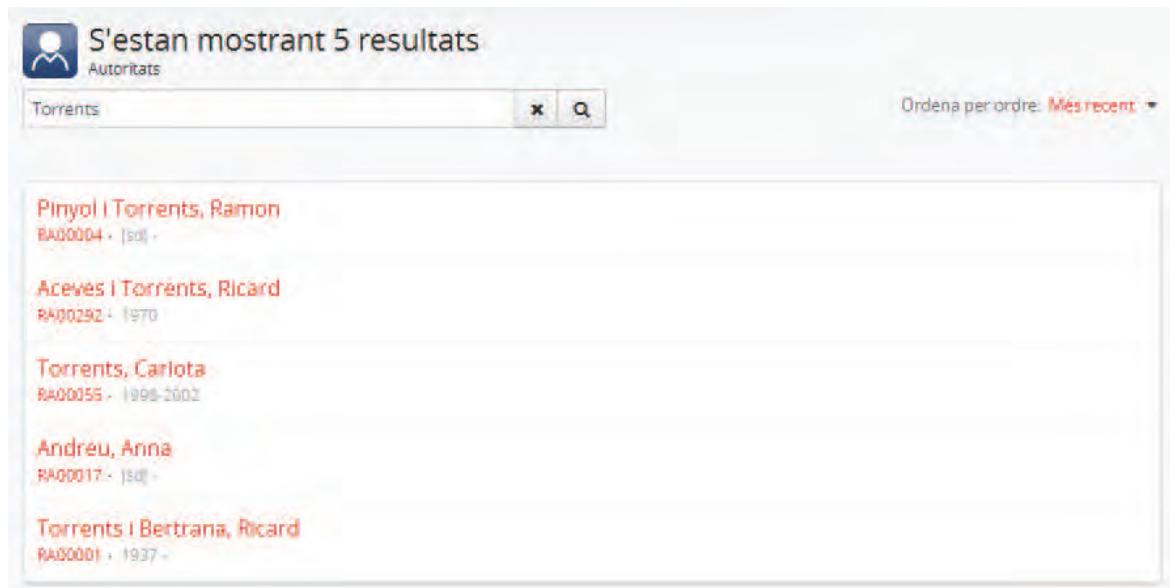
S'estan mostrant 5 resultats
Autoritats

Torrents

Ordena per ordre: Més recent

Pinyol i Torrents, Ramon
RA00004 - [sd] -

Aceves i Torrents, Ricard
RA00292 - 1970

Torrents, Carlota
RA00055 - 1998-2002

Andreu, Anna
RA00017 - [sd] -

Torrents i Bertrana, Ricard
RA00001 - 1937 -